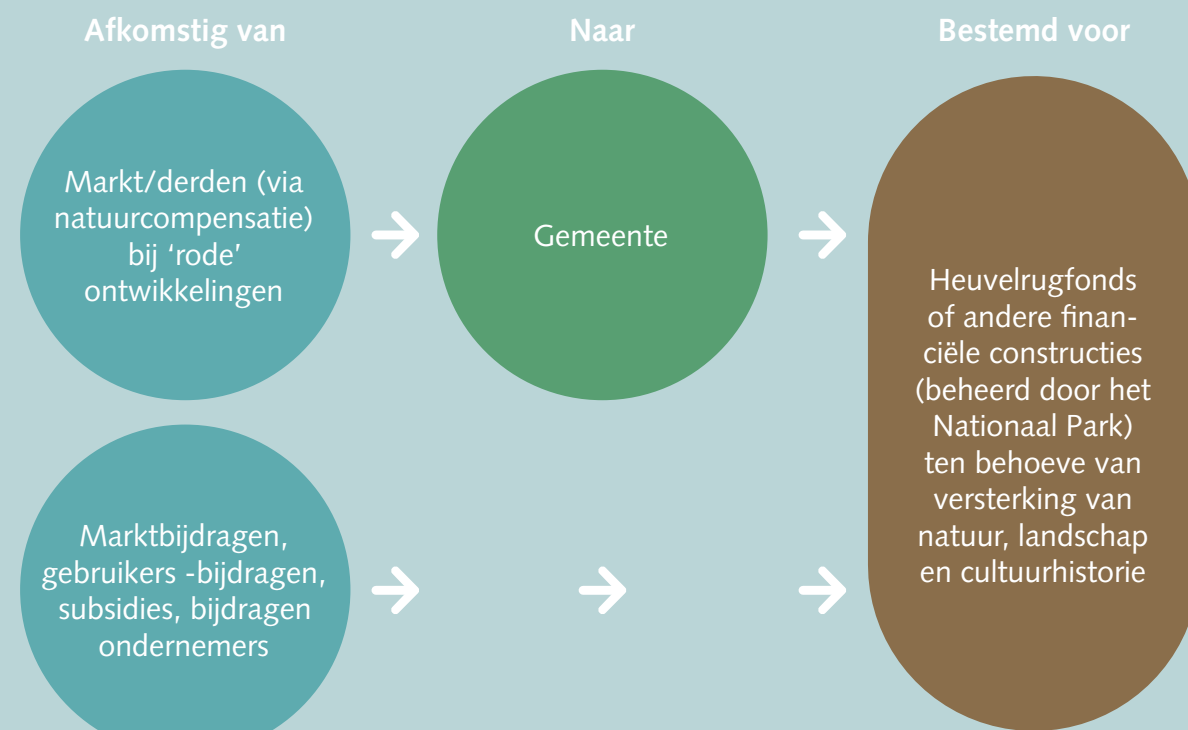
Afkomstig van

Naar

Bestemd voor

Markt/derden (via natuurcompensatie) bij 'rode' ontwikkelingen

Gemeente

Heuvelrugfonds of andere financiële constructies (beheerd door het Nationaal Park) ten behoeve van versterking van natuur, landschap en cultuurhistorie

Marktbijdragen, gebruikers -bijdragen, subsidies, bijdragen ondernemers